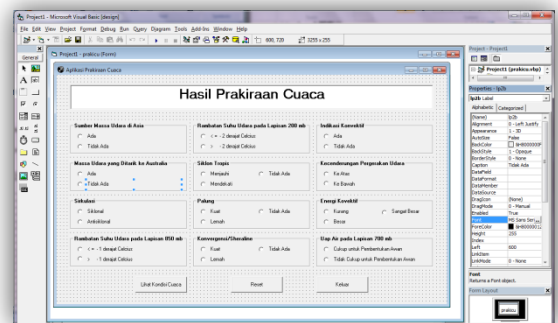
Project1 - Microsoft Visual Basic [design]
File Edit View Project Format Debug Run Query Diagram Tools Add-Ins Window Help
600, 720
3255 x 255
General
Project1 - prakicu (Form)
Aplikasi Prakiraan Cuaca
Hasil Prakiraan Cuaca

Sumber Massa Udara di Asia
Ada
Tidak Ada

Rambatan Suhu Udara pada Lapisan 200 mb
< = -2 derajat Celcius
> -2 derajat Celcius

Indikasi Konvektif
Ada
Tidak Ada

Massa Udara yang Ditarik ke Australia
Ada
Tidak Ada

Siklon Tropis
Menjauhi
Mendekati
Tidak Ada

Kecenderungan Pergerakan Udara
Ke Atas
Ke Bawah

Sirkulasi
Siklonal
Antisiklonal

Palung
Kuat
Lemah
Tidak Ada

Energi Konvektif
Kurang
Besar
Sangat Besar

Rambatan Suhu Udara pada Lapisan 850 mb
< = -1 derajat Celcius
> -1 derajat Celcius

Konvergensi/Shearline
Kuat
Lemah
Tidak Ada

Uap Air pada Lapisan 700 mb
Cukup untuk Pembentukan Awan
Tidak Cukup untuk Pembentukan Awan

Lihat Kondisi Cuaca
Reset
Keluar

Project - Project1
Project1 (prakicu.vbp)
Properties - lb2b
lb2b Label
Alphabetic Categorized
(Name) lb2b
Alignment 0 - Left Justify
Appearance 1 - 3D
AutoSize False
BackColor &H8000000F
BackStyle 1 - Opaque
BorderStyle 0 - None
Caption Tidak Ada
DataField
DataFormat
DataMember
DataSource
DragIcon (None)
DragMode 0 - Manual
Enabled True
Font MS Sans Serif
ForeColor &H80000012
Height 255
Index
Left 600
LinkItem
LinkMode 0 - None
Font
Returns a Font object.
Form Layout
prakicu